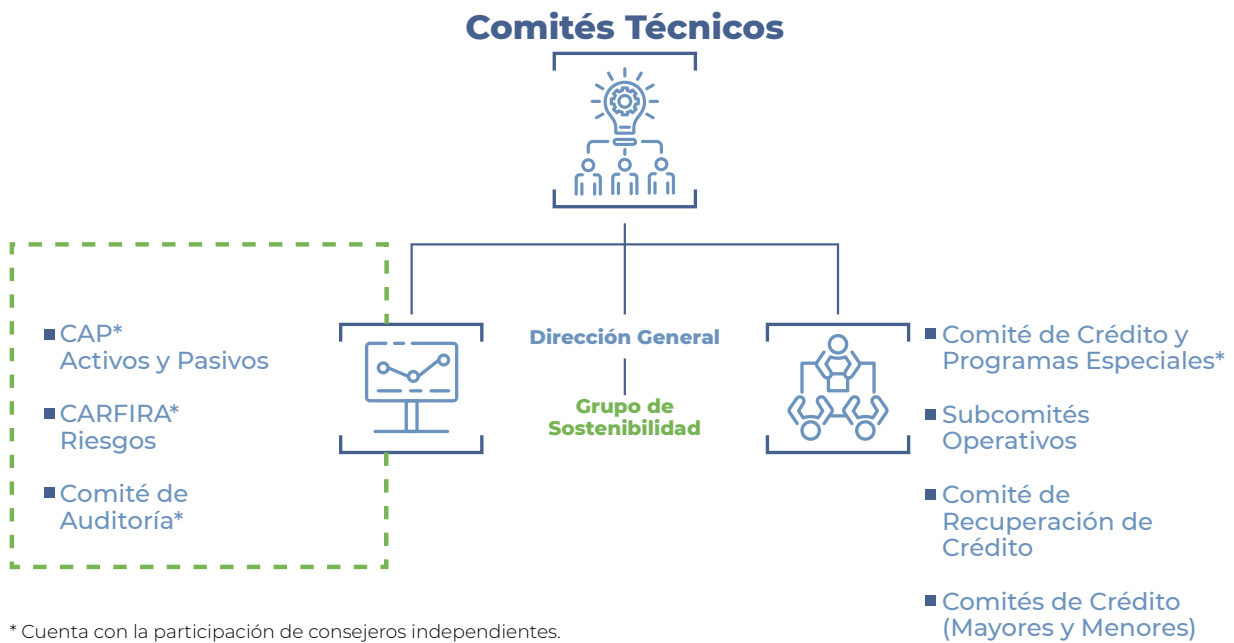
Comités Técnicos

CAP*
Activos y Pasivos

CARFIRA*
Riesgos

Comité de
Auditoría*

Dirección General

Grupo de
Sostenibilidad

Comité de Crédito y
Programas Especiales*

Subcomités
Operativos

Comité de
Recuperación de
Crédito

Comités de Crédito
(Mayores y Menores)

* Cuenta con la participación de consejeros independientes.